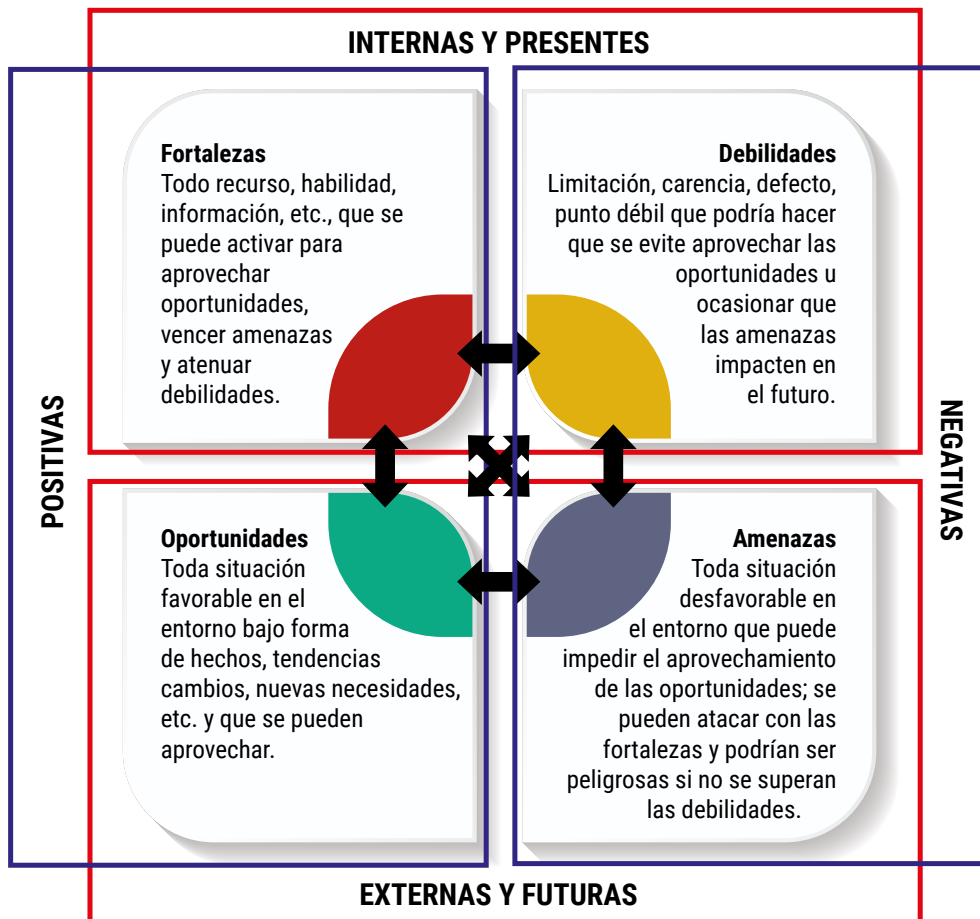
INTERNAS Y PRESENTES

POSITIVAS

NEGATIVAS

**Fortalezas**
Todo recurso, habilidad, información, etc., que se puede activar para aprovechar oportunidades, vencer amenazas y atenuar debilidades.

**Debilidades**
Limitación, carencia, defecto, punto débil que podría hacer que se evite aprovechar las oportunidades u ocasionar que las amenazas impacten en el futuro.

**Oportunidades**
Toda situación favorable en el entorno bajo forma de hechos, tendencias cambios, nuevas necesidades, etc. y que se pueden aprovechar.

**Amenazas**
Toda situación desfavorable en el entorno que puede impedir el aprovechamiento de las oportunidades; se pueden atacar con las fortalezas y podrían ser peligrosas si no se superan las debilidades.

EXTERNAS Y FUTURAS